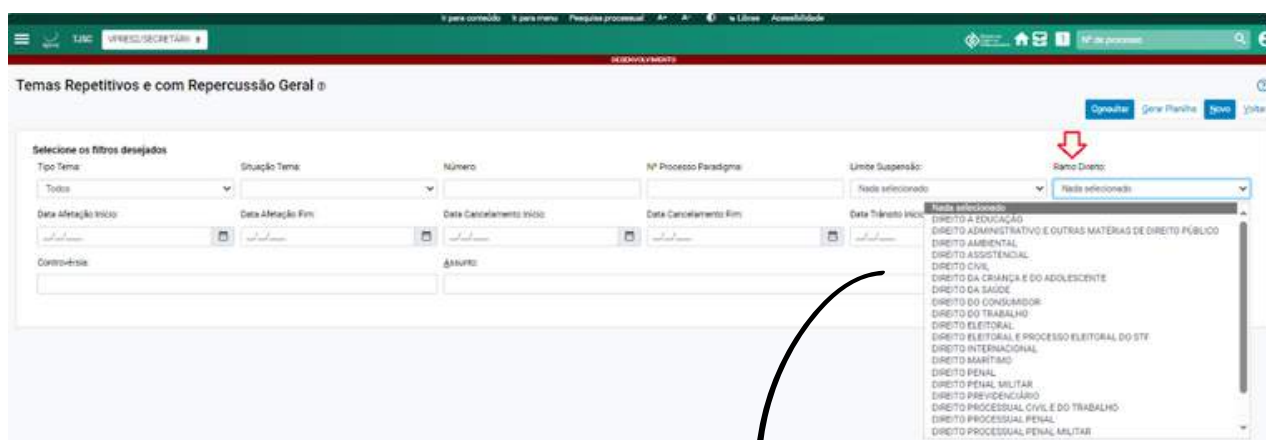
Ir para conteúdo Ir para menu Pesquisa processual A+ A- Libras Acessibilidade

TJSC VPRESJ/SECRETÁRI

Nº de processo

DESENVOLVIMENTO

Temas Repetitivos e com Repercussão Geral

Consultar Gerar Planilha Novo Voltar

Selecione os filtros desejados

Tipo Tema: Todos

Situação Tema:

Número:

Nº Processo Paradigma:

Limite Suspensão: Nada selecionado

Ramo Direito: Nada selecionado

Data Afetação Início:

Data Afetação Fim:

Data Cancelamento Início:

Data Cancelamento Fim:

Data Trânsito Início

Controvérsia:

Assunto:

Nada selecionado
DIREITO À EDUCAÇÃO
DIREITO ADMINISTRATIVO E OUTRAS MATÉRIAS DE DIREITO PÚBLICO
DIREITO AMBIENTAL
DIREITO ASSISTENCIAL
DIREITO CIVIL
DIREITO DA CRIANÇA E DO ADOLESCENTE
DIREITO DA SAÚDE
DIREITO DO CONSUMIDOR
DIREITO DO TRABALHO
DIREITO ELEITORAL
DIREITO ELEITORAL E PROCESSO ELEITORAL DO STF
DIREITO INTERNACIONAL
DIREITO MARÍTIMO
DIREITO PENAL
DIREITO PENAL MILITAR
DIREITO PREVIDENCIÁRIO
DIREITO PROCESSUAL CIVIL E DO TRABALHO
DIREITO PROCESSUAL PENAL
DIREITO PROCESSUAL PENAL MILITAR